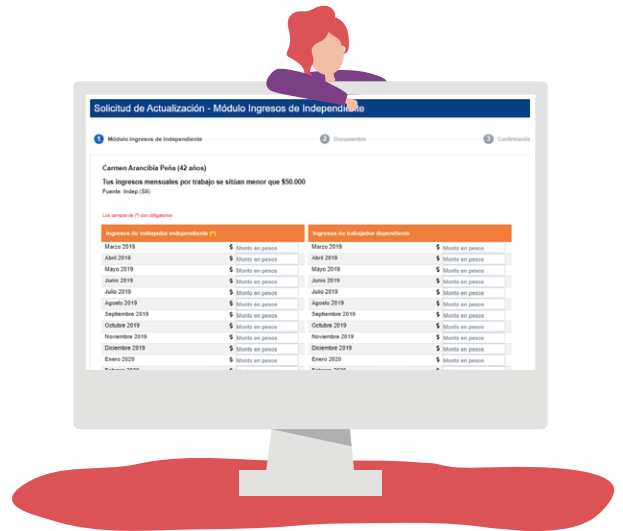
Solicitud de Actualización - Módulo Ingresos de Independiente

1 Módulo Ingresos de Independiente
2 Documentos
3 Confirmación

Carmen Arancibia Peña (42 años)

Tus ingresos mensuales por trabajo se sitúan menor que $50.000
Fuente: Indep (SII)

Los campos de (*) son obligatorios.

| Ingresos de trabajador independiente (*) | |
|---|---|
| Marzo 2019 | $ Monto en pesos |
| Abril 2019 | $ Monto en pesos |
| Mayo 2019 | $ Monto en pesos |
| Junio 2019 | $ Monto en pesos |
| Julio 2019 | $ Monto en pesos |
| Agosto 2019 | $ Monto en pesos |
| Septiembre 2019 | $ Monto en pesos |
| Octubre 2019 | $ Monto en pesos |
| Noviembre 2019 | $ Monto en pesos |
| Diciembre 2019 | $ Monto en pesos |
| Enero 2020 | $ Monto en pesos |
| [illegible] | $ Monto en pesos |

| Ingresos de trabajador dependiente | |
|---|---|
| Marzo 2019 | $ Monto en pesos |
| Abril 2019 | $ Monto en pesos |
| Mayo 2019 | $ Monto en pesos |
| Junio 2019 | $ Monto en pesos |
| Julio 2019 | $ Monto en pesos |
| Agosto 2019 | $ Monto en pesos |
| Septiembre 2019 | $ Monto en pesos |
| Octubre 2019 | $ Monto en pesos |
| Noviembre 2019 | $ Monto en pesos |
| Diciembre 2019 | $ Monto en pesos |
| Enero 2020 | $ Monto en pesos |
| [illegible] | $ Monto en pesos |